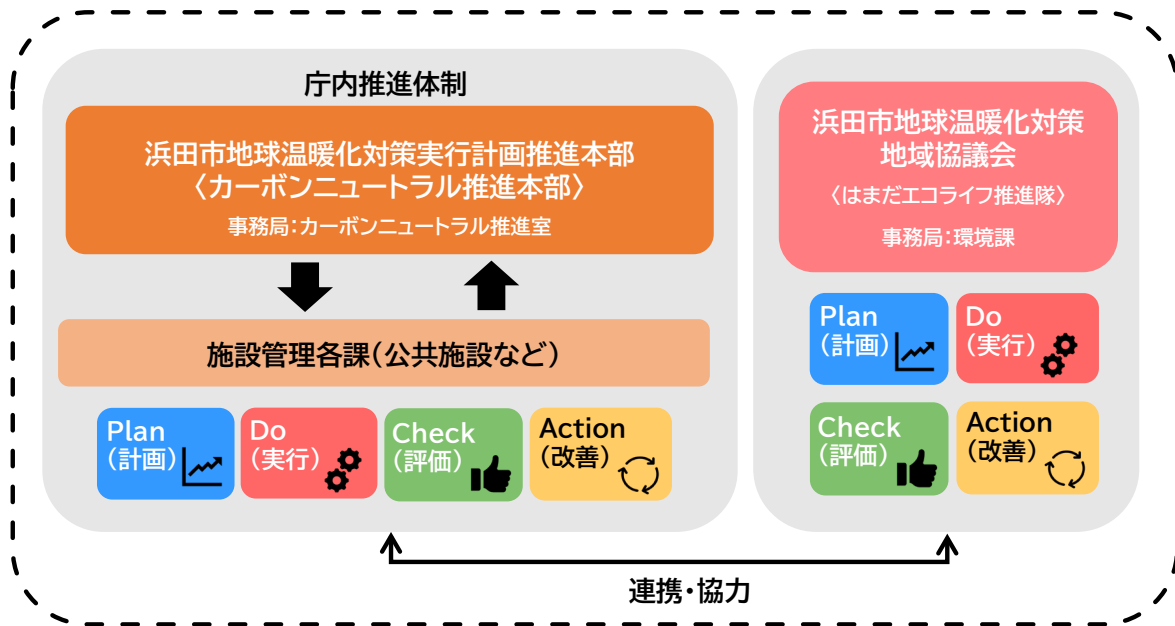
庁内推進体制

浜田市地球温暖化対策実行計画推進本部
〈カーボンニュートラル推進本部〉

事務局:カーボンニュートラル推進室

施設管理各課(公共施設など)

Plan
(計画)

Do
(実行)

Check
(評価)

Action
(改善)

浜田市地球温暖化対策
地域協議会

〈はまだエコライフ推進隊〉

事務局:環境課

Plan
(計画)

Do
(実行)

Check
(評価)

Action
(改善)

連携・協力